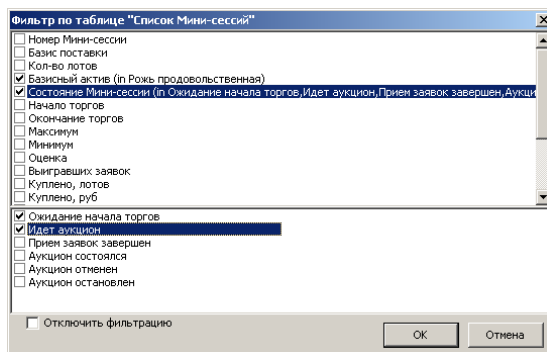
Фильтр по таблице "Список Мини-сессий"

Номер Мини-сессии
Базис поставки
Кол-во лотов
Базисный актив (in Рожь продовольственная)
Состояние Мини-сессии (in Ожидание начала торгов,Идет аукцион,Прием заявок завершен,Аукци
Начало торгов
Окончание торгов
Максимум
Минимум
Оценка
Выигравших заявок
Куплено, лотов
Куплено, руб

Ожидание начала торгов
Идет аукцион
Прием заявок завершен
Аукцион состоялся
Аукцион отменен
Аукцион остановлен

Отключить фильтрацию

OK
Отмена